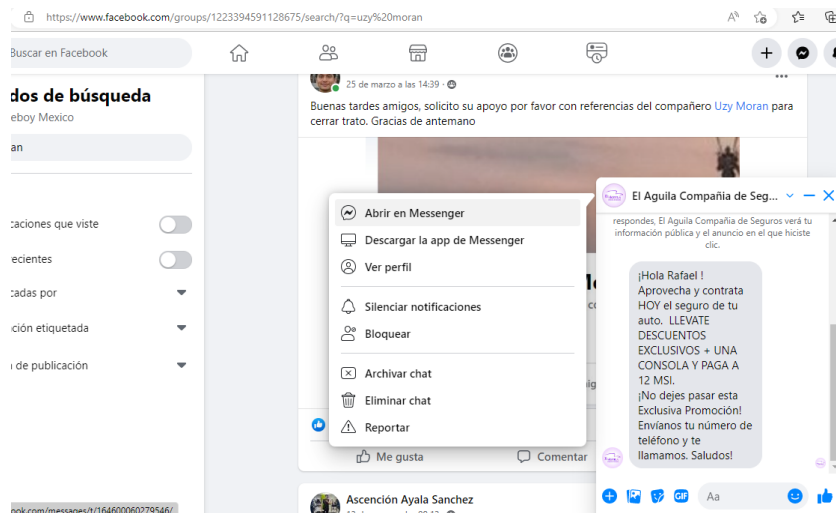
https://www.facebook.com/groups/1223394591128675/search/?q=uzy%20moran

Buscar en Facebook

dos de búsqueda
eboy Mexico
an

caciones que viste
recientes
cadas por
ción etiquetada
 de publicación

25 de marzo a las 14:39 ·

Buenas tardes amigos, solicito su apoyo por favor con referencias del compañero Uzy Moran para cerrar trato. Gracias de antemano

Abrir en Messenger
Descargar la app de Messenger
Ver perfil
Silenciar notificaciones
Bloquear
Archivar chat
Eliminar chat
Reportar

Me gusta
Comentar

Ascención Ayala Sanchez

El Aguila Compañía de Seg...

responds, El Aguila Compañía de Seguros verá tu información pública y el anuncio en el que hiciste clic.

¡Hola Rafael ! Aprovecha y contrata HOY el seguro de tu auto. LLEVATE DESCUENTOS EXCLUSIVOS + UNA CONSOLA Y PAGA A 12 MSI.
¡No dejes pasar esta Exclusiva Promoción! Envíanos tu número de teléfono y te llamamos. Saludos!

Aa

ook.com/messages/t/164600060279546/